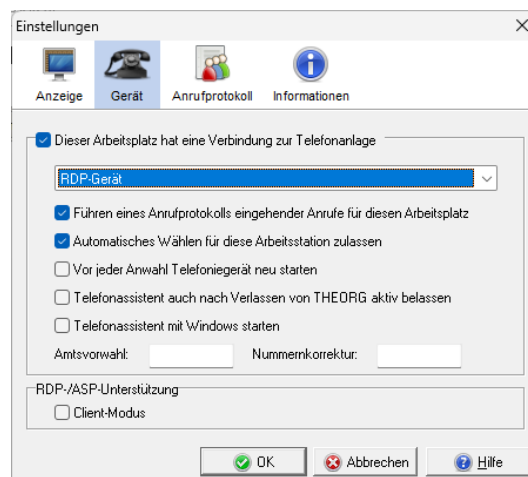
Einstellungen

Anzeige Gerät Anrufprotokoll Informationen

Dieser Arbeitsplatz hat eine Verbindung zur Telefonanlage

RDP-Gerät

Führen eines Anrufprotokolls eingehender Anrufe für diesen Arbeitsplatz

Automatisches Wählen für diese Arbeitsstation zulassen

Vor jeder Anwahl Telefoniegerät neu starten

Telefonassistent auch nach Verlassen von THEORG aktiv belassen

Telefonassistent mit Windows starten

Amtsvorwahl: Nummernkorrektur:

RDP-/ASP-Unterstützung

Client-Modus

OK Abbrechen Hilfe